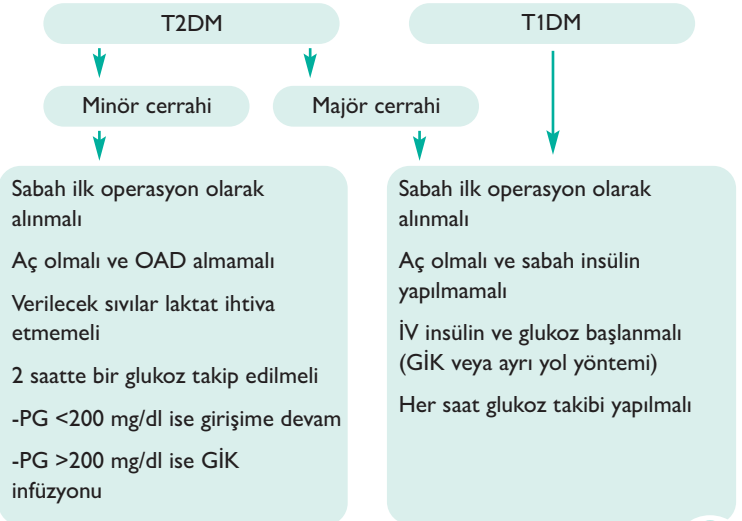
T2DM

T1DM

Minör cerrahi

Majör cerrahi

Sabah ilk operasyon olarak alınmalı

Aç olmalı ve OAD almamalı

Verilecek sıvılar laktat ihtiva etmemeli

2 saatte bir glukoz takip edilmeli

-PG <200 mg/dl ise girişime devam

-PG >200 mg/dl ise GİK infüzyonu

Sabah ilk operasyon olarak alınmalı

Aç olmalı ve sabah insülin yapılmamalı

İV insülin ve glukoz başlanmalı (GİK veya ayrı yol yöntemi)

Her saat glukoz takibi yapılmalı